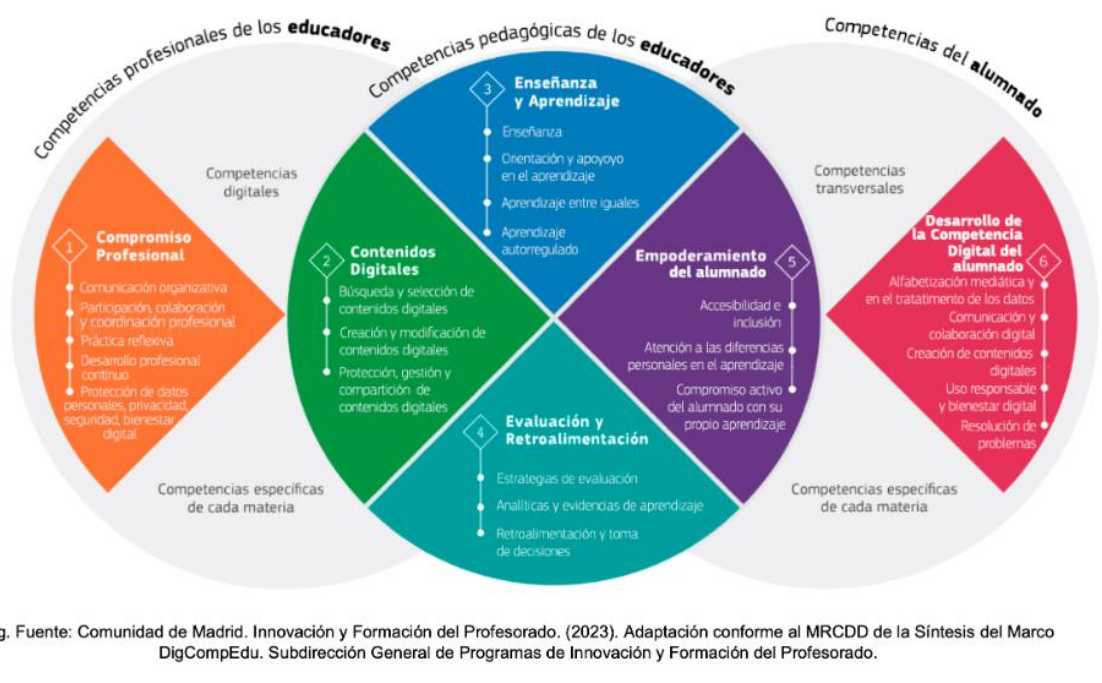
Competencias profesionales de los **educadores**

Competencias pedagógicas de los **educadores**

Competencias del **alumnado**

Competencias digitales

1 Compromiso Profesional

Comunicación organizativa

Participación, colaboración y coordinación profesional

Práctica reflexiva

Desarrollo profesional continuo

Protección de datos personales, privacidad, seguridad, bienestar digital

2 Contenidos Digitales

Búsqueda y selección de contenidos digitales

Creación y modificación de contenidos digitales

Protección, gestión y compartición de contenidos digitales

3 Enseñanza y Aprendizaje

Enseñanza

Orientación y apoyoyo en el aprendizaje

Aprendizaje entre iguales

Aprendizaje autorregulado

4 Evaluación y Retroalimentación

Estrategias de evaluación

Analíticas y evidencias de aprendizaje

Retroalimentación y toma de decisiones

5 Empoderamiento del alumnado

Accesibilidad e inclusión

Atención a las diferencias personales en el aprendizaje

Compromiso activo del alumnado con su propio aprendizaje

Competencias transversales

6 Desarrollo de la Competencia Digital del alumnado

Alfabetización mediática y en el tratatimento de los datos

Comunicación y colaboración digital

Creación de contenidos digitales

Uso responsable y bienestar digital

Resolución de problemas

Competencias específicas de cada materia

Competencias específicas de cada materia

g. Fuente: Comunidad de Madrid. Innovación y Formación del Profesorado. (2023). Adaptación conforme al MRCDD de la Síntesis del Marco DigCompEdu. Subdirección General de Programas de Innovación y Formación del Profesorado.